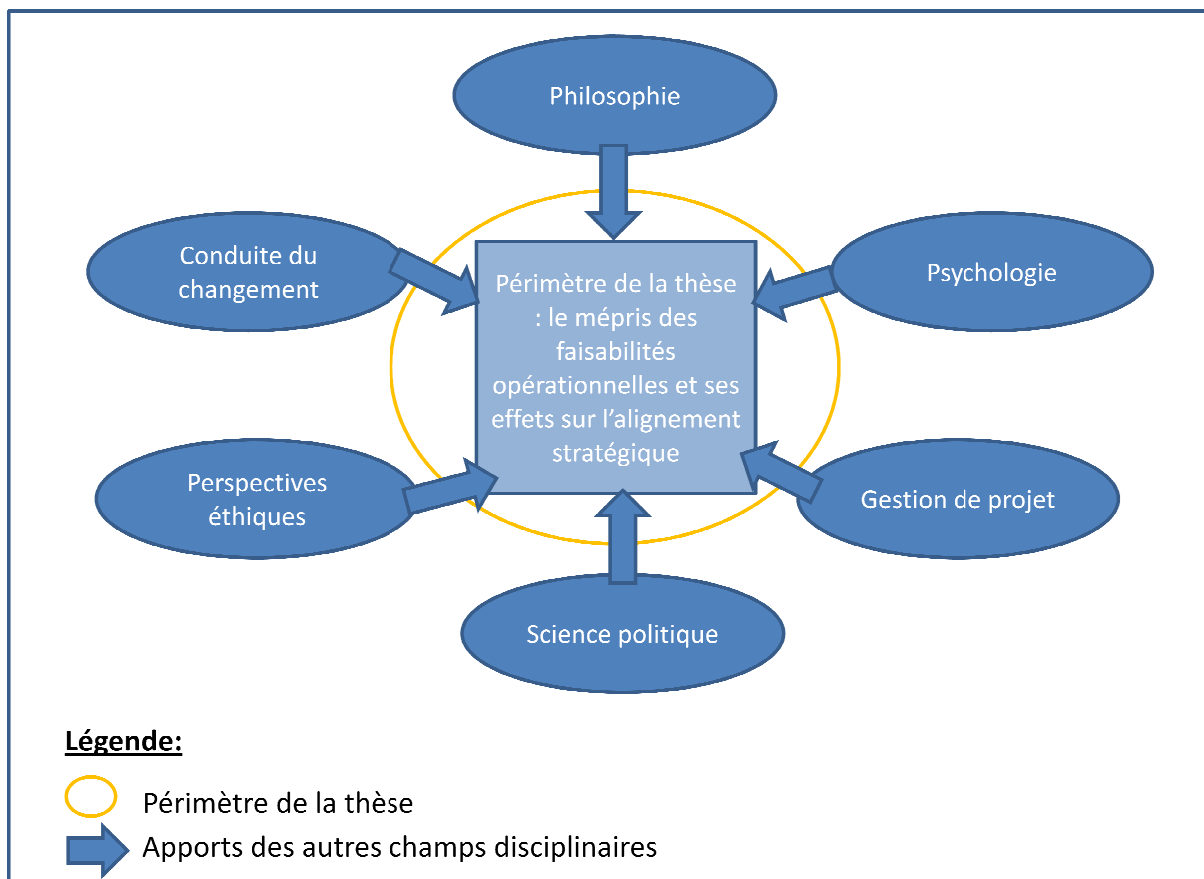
Philosophie

Conduite du changement

Psychologie

Périmètre de la thèse : le mépris des faisabilités opérationnelles et ses effets sur l’alignement stratégique

Perspectives éthiques

Gestion de projet

Science politique

Légende:

Périmètre de la thèse

Apports des autres champs disciplinaires